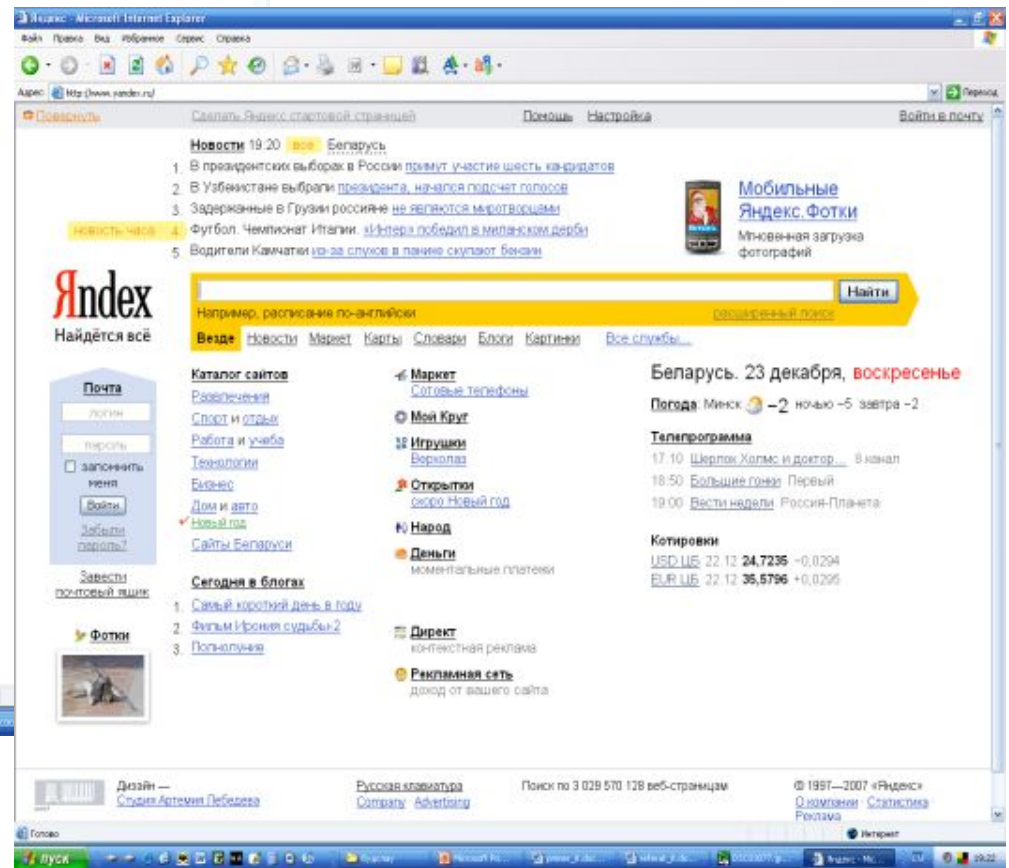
Яндекс - Microsoft Internet Explorer

Файл Правка Вид Избранное Сервис Справка

Адрес http://www.yandex.ru/

Переход

Повернуть

Сделать Яндекс стартовой страницей

Помощь Настройка

Войти в почту

Новости 19:20 все Беларусь

1. В президентских выборах в России примут участие шесть кандидатов
2. В Узбекистане выбрали президента, начался подсчет голосов
3. Задержанные в Грузии россияне не являются миротворцами
новость часа 4. Футбол. Чемпионат Италии. «Интер» победил в миланском дерби
5. Водители Камчатки из-за слухов в панике скупают бензин

Мобильные Яндекс.Фотки
Мгновенная загрузка фотографий

Яndex
Найдётся всё

Найти

Например, расписание по-английски

расширенный поиск

Везде Новости Маркет Карты Словари Блоги Картинки Все службы...

Почта
логин
пароль
запомнить меня
Войти
Забыли пароль?
Завести почтовый ящик

Фотки

Каталог сайтов
Развлечения
Спорт и отдых
Работа и учеба
Технологии
Бизнес
Дом и авто
Новый год
Сайты Беларуси

Сегодня в блогах
1. Самый короткий день в году
2. Фильм Ирония судьбы-2
3. Полнолуние

Маркет
Сотовые телефоны
Мой Круг
Игрушки
Верколаз
Открытки
скоро Новый год
Народ
Деньги
моментальные платежи

Директ
контекстная реклама
Рекламная сеть
доход от вашего сайта

Беларусь. 23 декабря, воскресенье

Погода Минск −2 ночью −5 завтра −2

Телепрограмма
17:10 Шерлок Холмс и доктор... 8 канал
18:50 Большие гонки Первый
19:00 Вести недели Россия-Планета

Котировки
USD ЦБ 22.12 24,7235 −0,0294
EUR ЦБ 22.12 35,5796 +0,0295

Дизайн — Студия Артемия Лебедева

Русская клавиатура
Company · Advertising

Поиск по 3 029 570 128 веб-страницам

© 1997—2007 «Яндекс»
О компании · Статистика
Реклама

Готово

Интернет

пуск

19:22